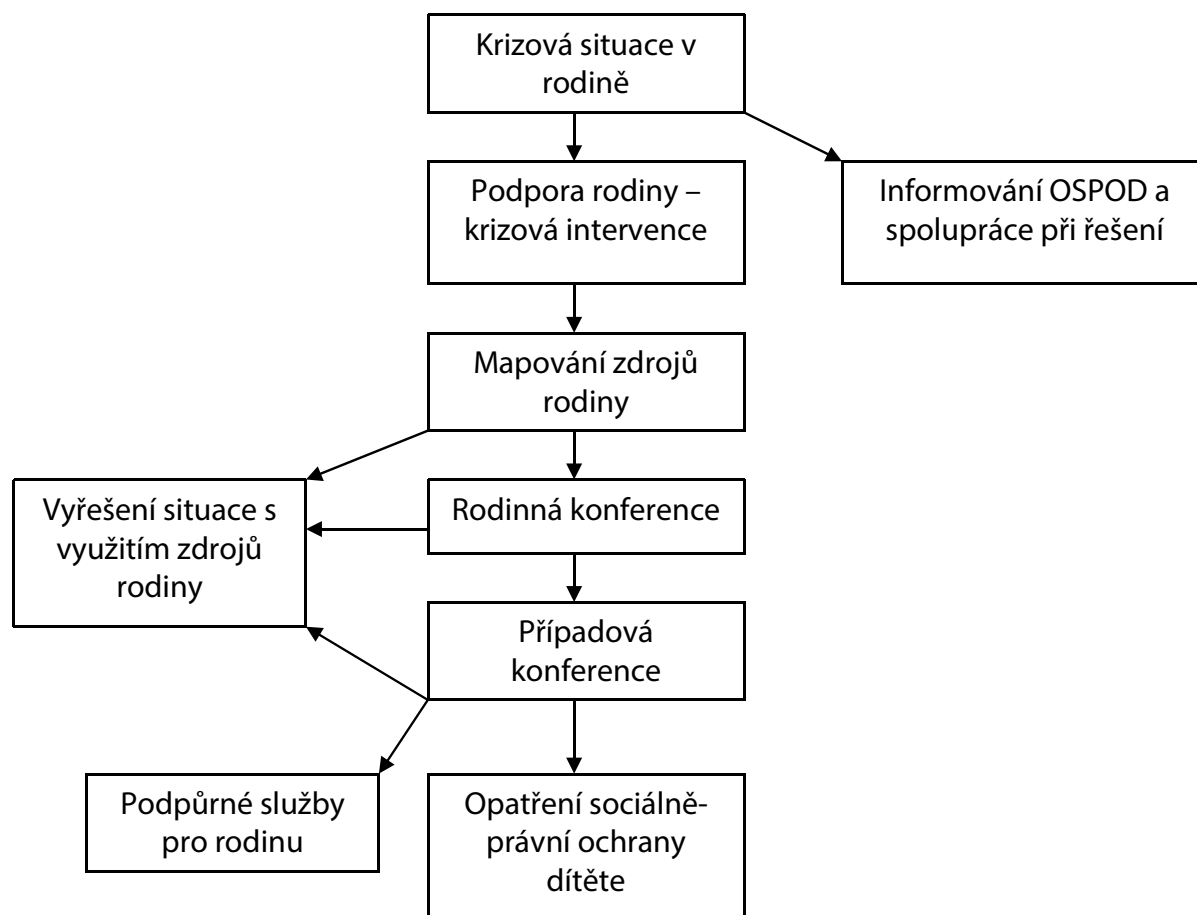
Krizová situace v rodině

Podpora rodiny – krizová intervence

Informování OSPOD a spolupráce při řešení

Mapování zdrojů rodiny

Vyřešení situace s využitím zdrojů rodiny

Rodinná konference

Případová konference

Podpůrné služby pro rodinu

Opatření sociálně-právní ochrany dítěte